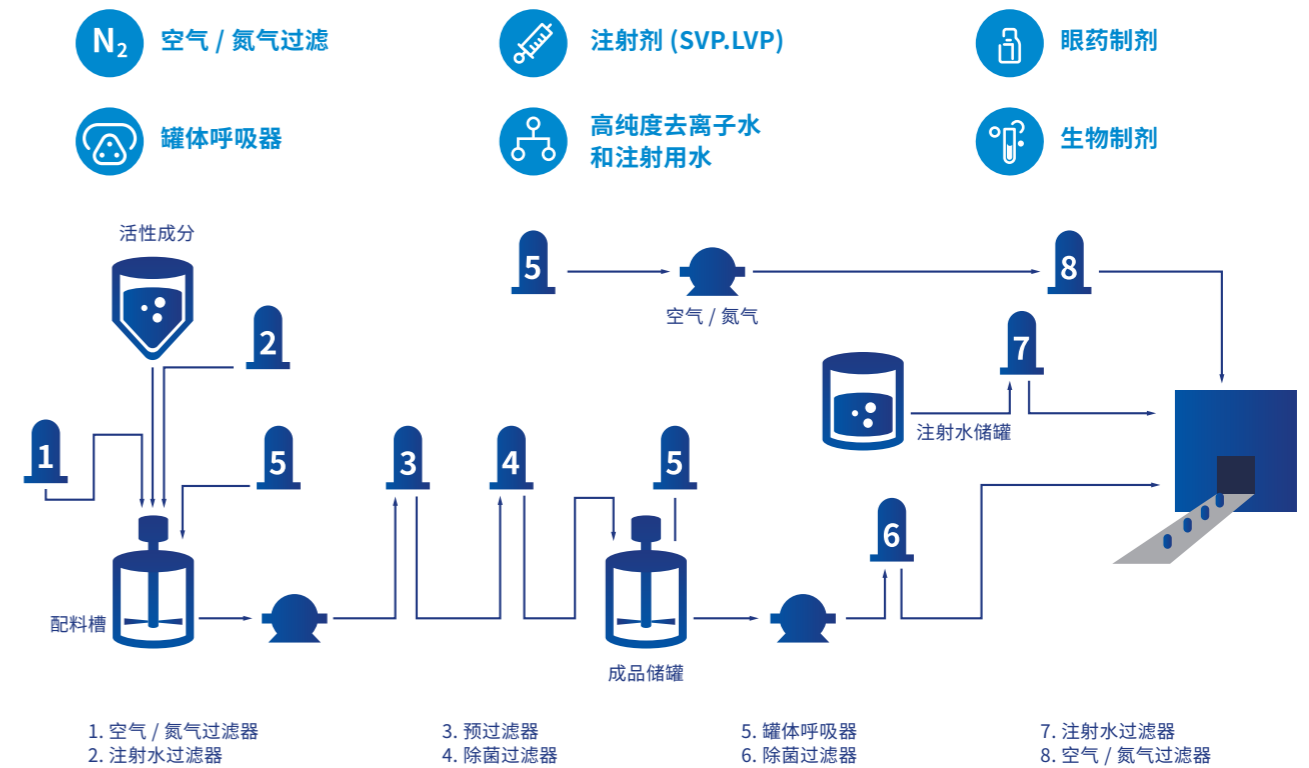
$N_2$ 空气 / 氮气过滤

注射剂 (SVP.LVP)

眼药制剂

罐体呼吸器

高纯度去离子水和注射用水

生物制剂

活性成分

2

1

5

5

8

空气 / 氮气

7

注射水储罐

3

4

5

6

配料槽

成品储罐

1. 空气 / 氮气过滤器
2. 注射水过滤器

3. 预过滤器
4. 除菌过滤器

5. 罐体呼吸器
6. 除菌过滤器

7. 注射水过滤器
8. 空气 / 氮气过滤器